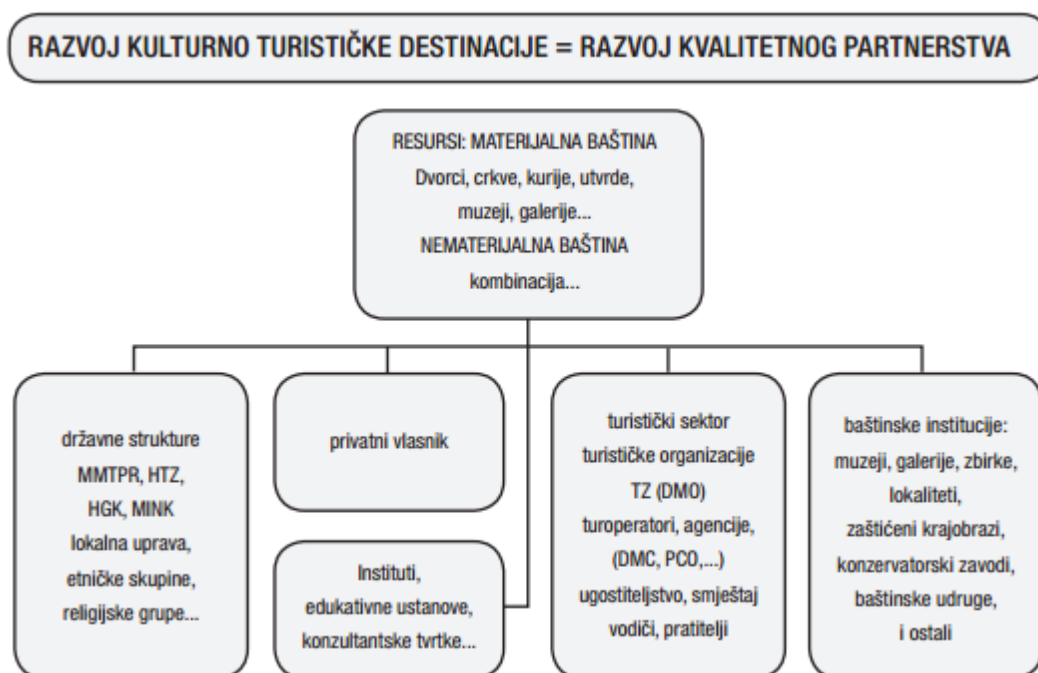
RAZVOJ KULTURNO TURISTIČKE DESTINACIJE = RAZVOJ KVALITETNOG PARTNERSTVA

RESURSI: MATERIJALNA BAŠTINA
Dvorci, crkve, kurije, utvrde, muzeji, galerije...
NEMATERIJALNA BAŠTINA
kombinacija...

državne strukture
MMTPR, HTZ, HGK, MINK
lokalna uprava, etničke skupine, religijske grupe...

privatni vlasnik

Instituti, edukativne ustanove, konzultantske tvrtke...

turistički sektor
turističke organizacije
TZ (DMO)
turoperatori, agencije, (DMC, PCO,...)
ugostiteljstvo, smještaj
vodiči, pratitelji

baštinske institucije:
muzeji, galerije, zbirke, lokaliteti, zaštićeni krajobrazi, konzervatorski zavodi, baštinske udruge, i ostali